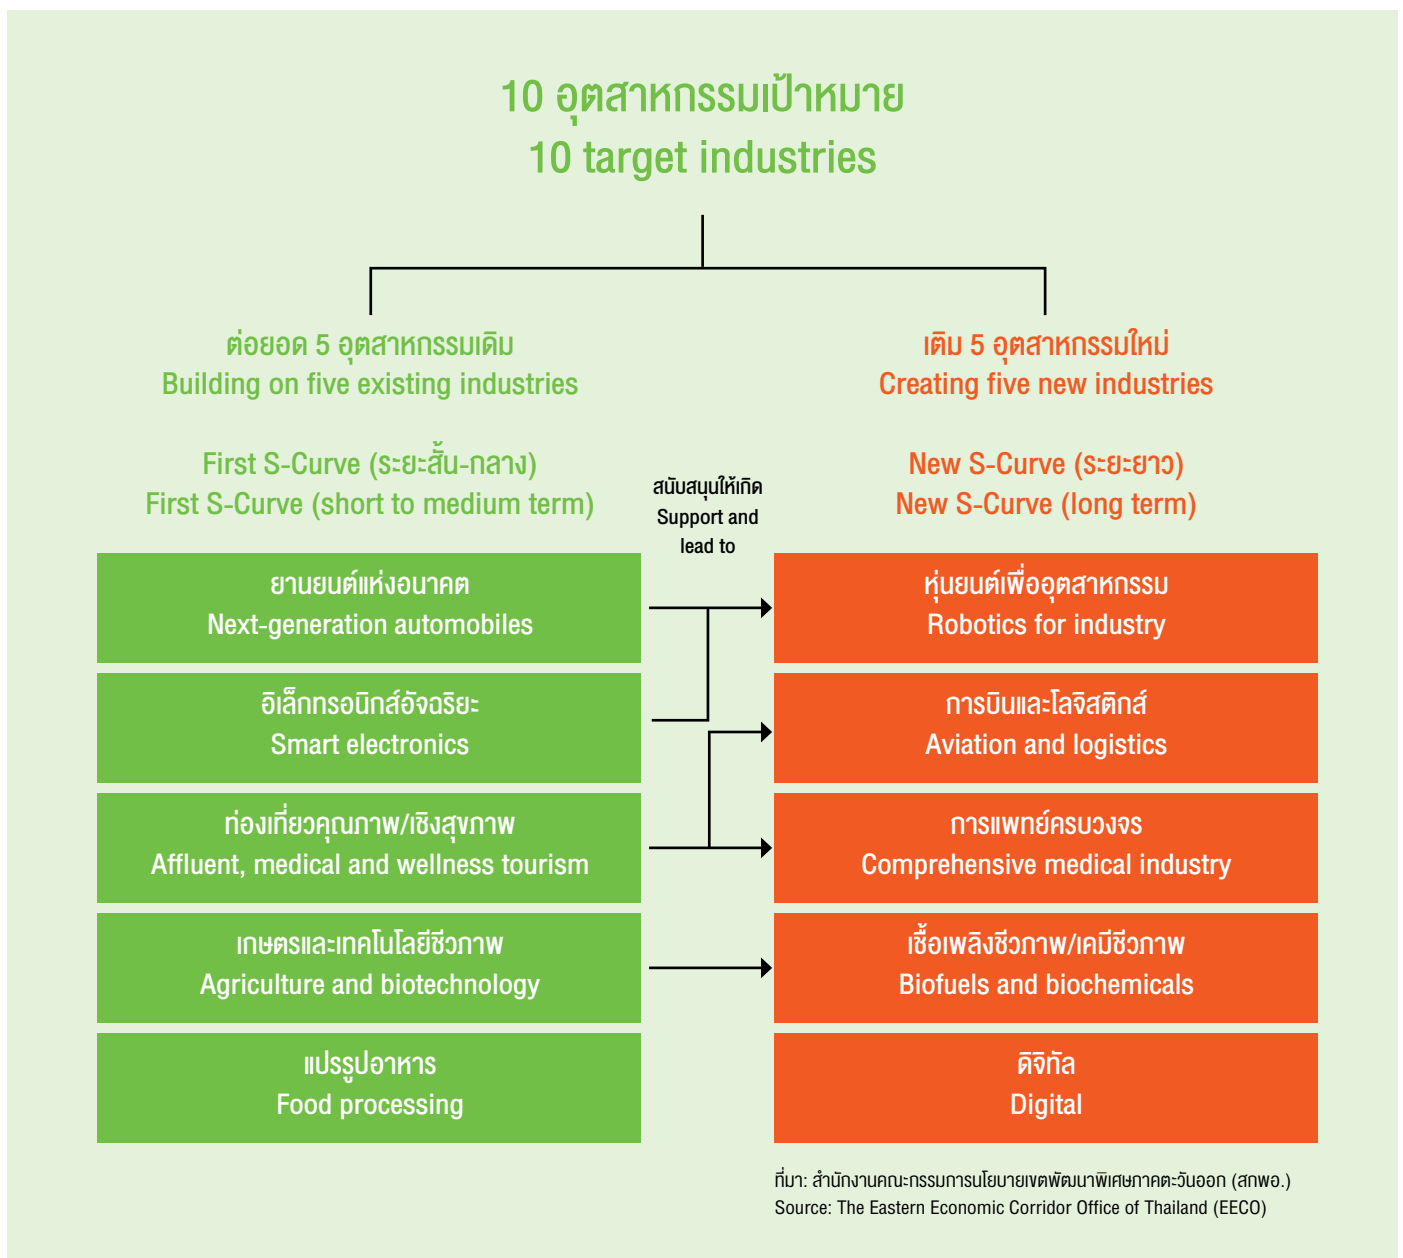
10 อุตสาหกรรมเป้าหมาย
10 target industries

ต่อยอด 5 อุตสาหกรรมเดิม
Building on five existing industries

เติม 5 อุตสาหกรรมใหม่
Creating five new industries

First S-Curve (ระยะสั้น-กลาง)
First S-Curve (short to medium term)

สนับสนุนให้เกิด
Support and lead to

New S-Curve (ระยะยาว)
New S-Curve (long term)

ยานยนต์แห่งอนาคต
Next-generation automobiles

อิเล็กทรอนิกส์อัจฉริยะ
Smart electronics

ท่องเที่ยวคุณภาพ/เชิงสุขภาพ
Affluent, medical and wellness tourism

เกษตรและเทคโนโลยีชีวภาพ
Agriculture and biotechnology

แปรรูปอาหาร
Food processing

หุ่นยนต์เพื่ออุตสาหกรรม
Robotics for industry

การบินและโลจิสติกส์
Aviation and logistics

การแพทย์ครบวงจร
Comprehensive medical industry

เชื้อเพลิงชีวภาพ/เคมีชีวภาพ
Biofuels and biochemicals

ดิจิทัล
Digital

ที่มา: สำนักงานคณะกรรมการนโยบายเขตพัฒนาพิเศษภาคตะวันออก (สกพอ.)
Source: The Eastern Economic Corridor Office of Thailand (EECO)